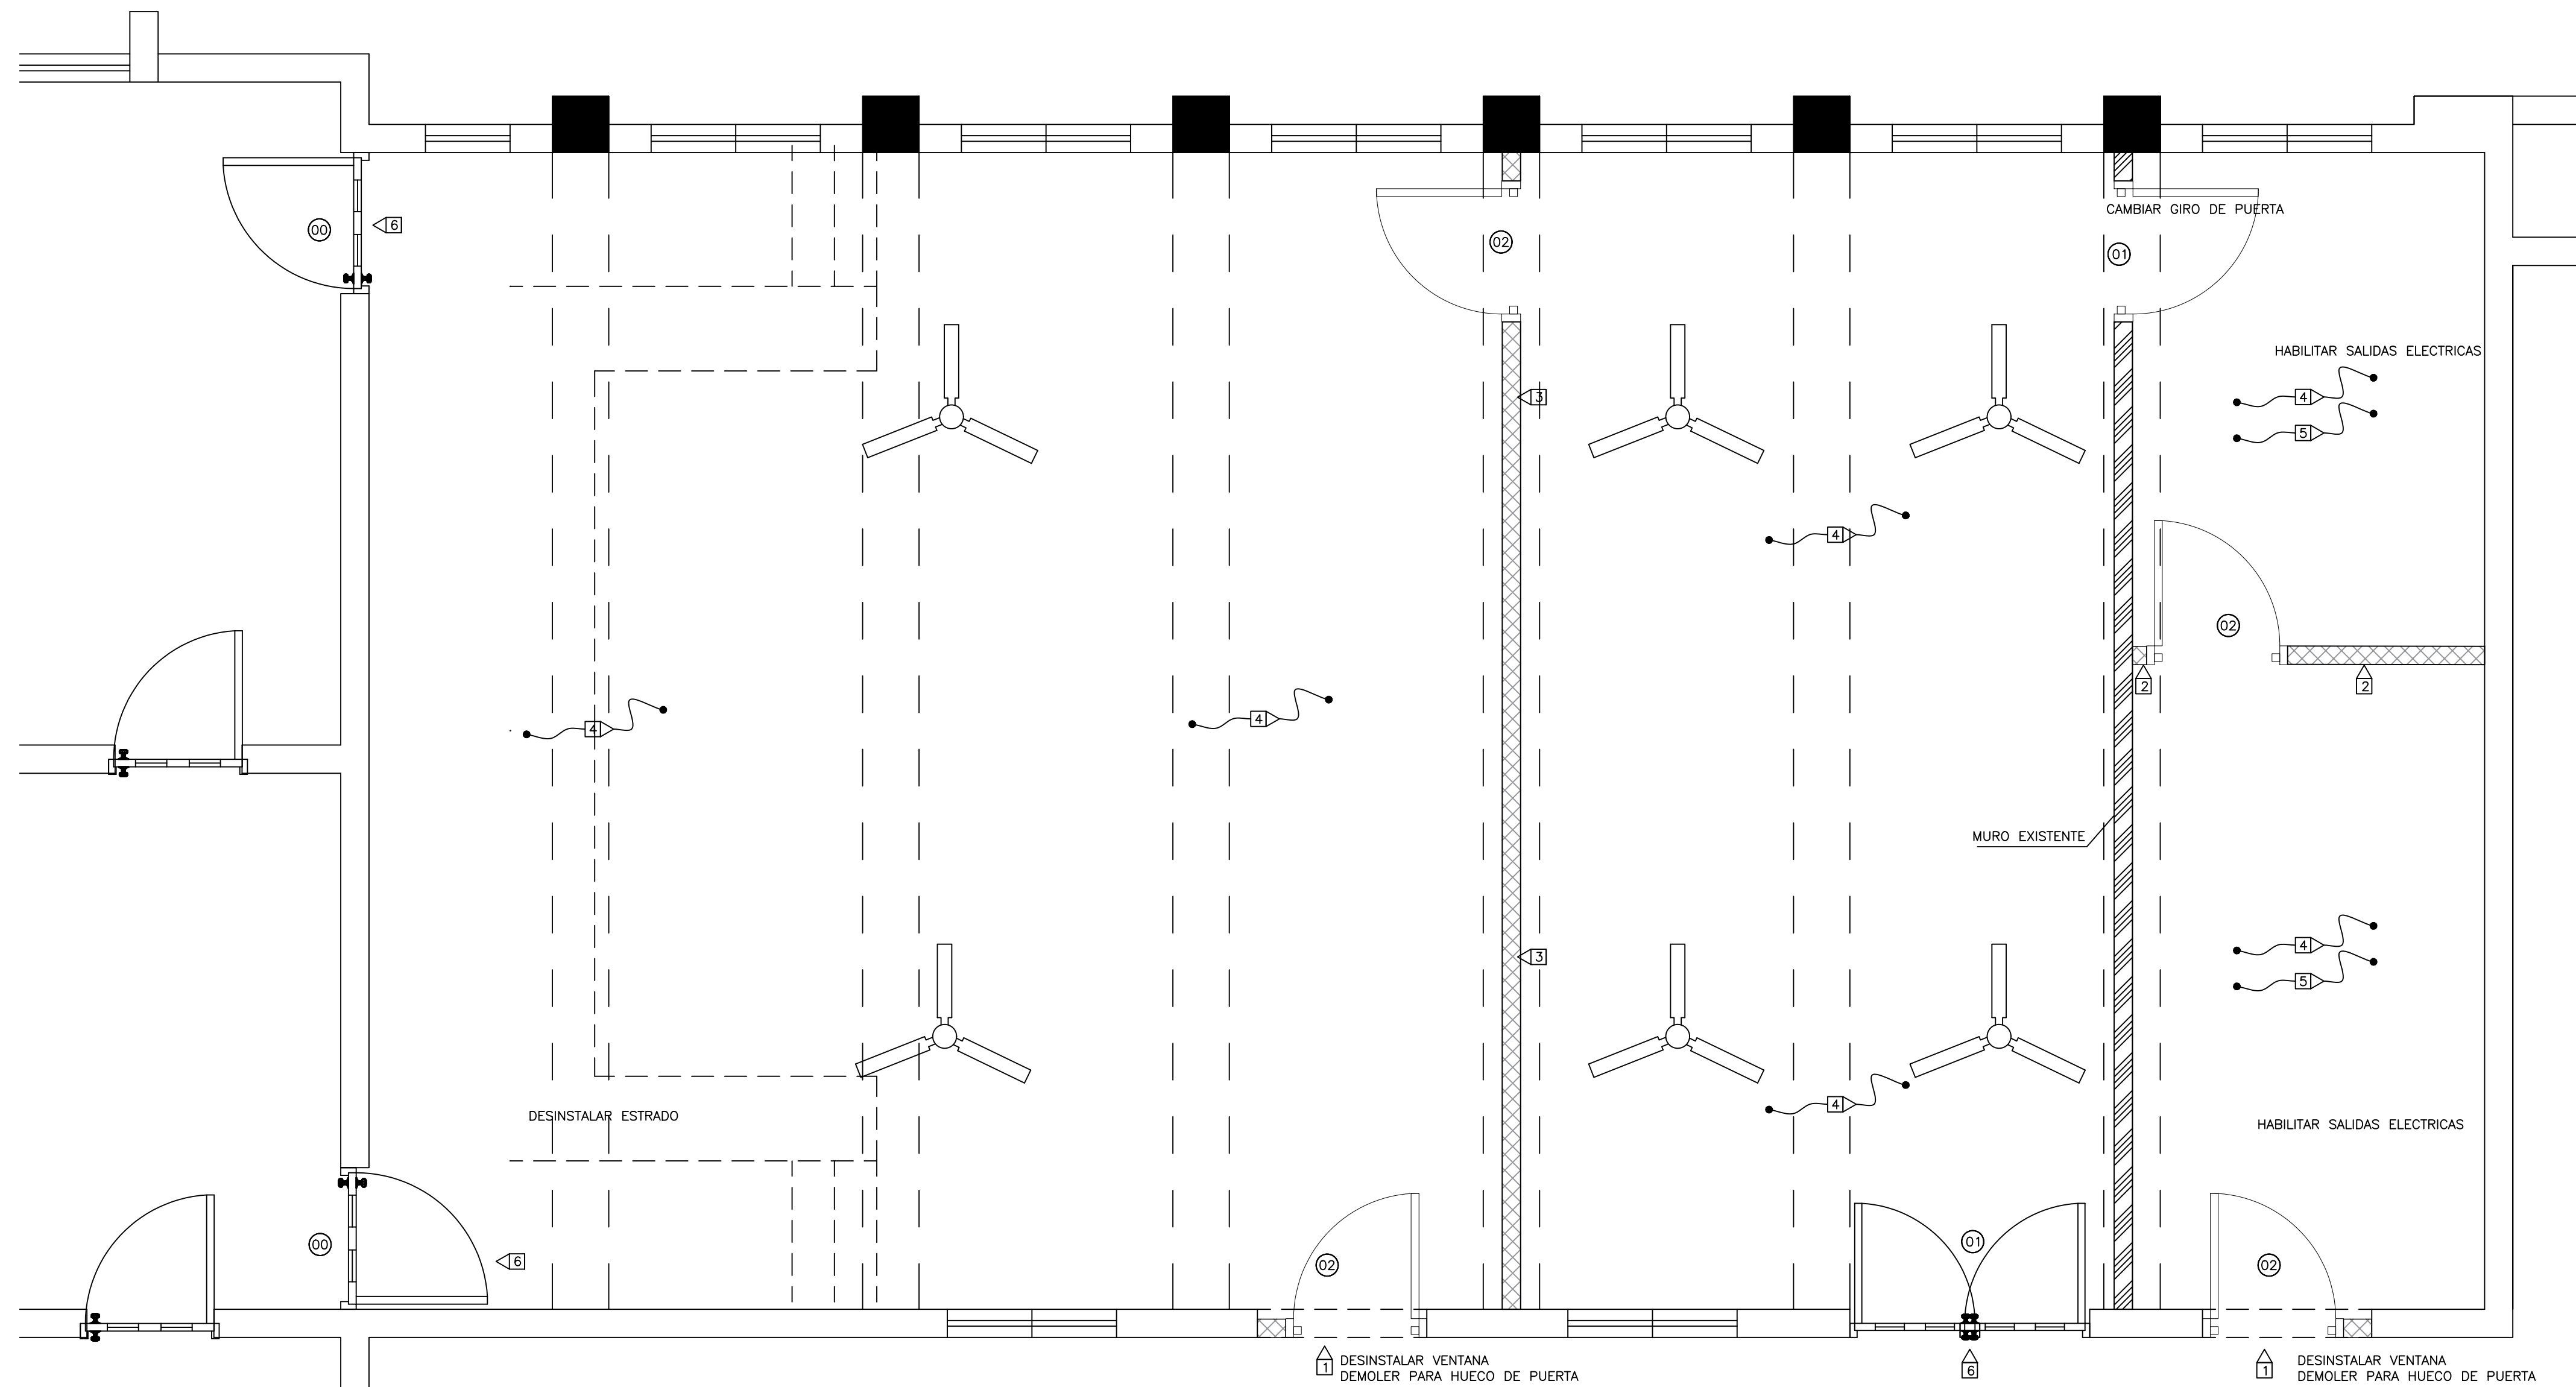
00
6
02
CAMBIAR GIRO DE PUERTA
01
HABILITAR SALIDAS ELECTRICAS
3
4
5
4
02
4
4
2
2
MURO EXISTENTE
3
4
5
4
DESINSTALAR ESTRADO
HABILITAR SALIDAS ELECTRICAS
00
6
02
01
02
1 DESINSTALAR VENTANA
DEMOLER PARA HUECO DE PUERTA
6
1 DESINSTALAR VENTANA
DEMOLER PARA HUECO DE PUERTA